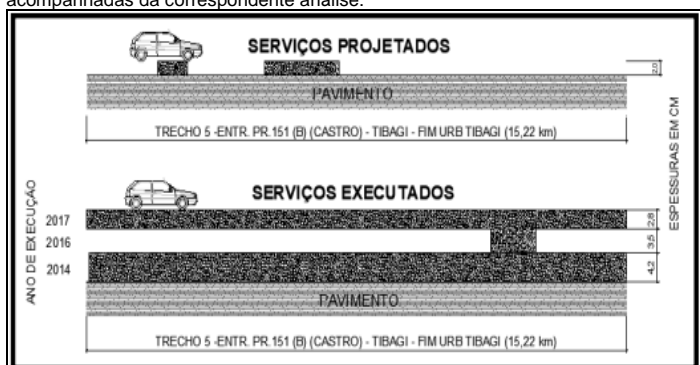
acompanhadas da correspondente análise.

SERVIÇOS PROJETADOS

2,0

PAVIMENTO

TRECHO 5 -ENTR. PR.151 (B) (CASTRO) - TIBAGI - FIM URB TIBAGI (15,22 km)

ESPESSURAS EM CM

SERVIÇOS EXECUTADOS

ANO DE EXECUÇÃO

2017

2,8

2016

3,5

2014

4,2

PAVIMENTO

TRECHO 5 -ENTR. PR.151 (B) (CASTRO) - TIBAGI - FIM URB TIBAGI (15,22 km)